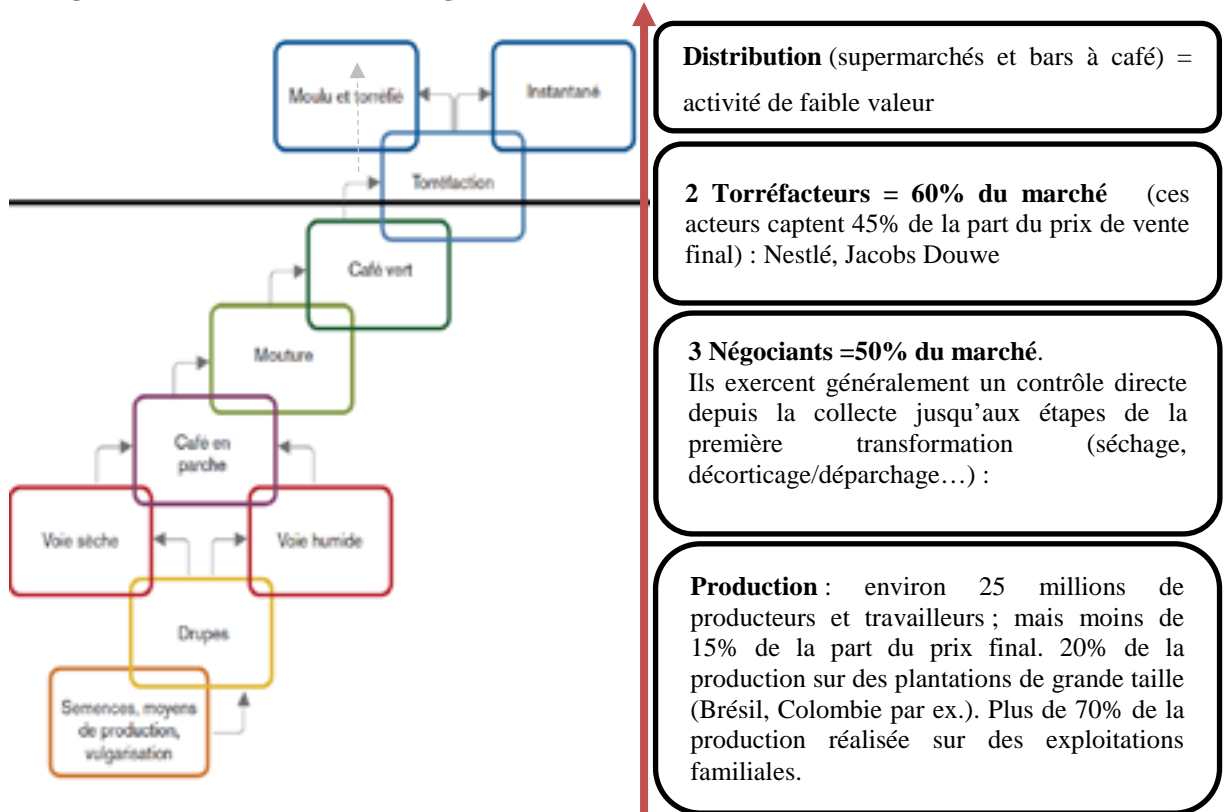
Moulu et torréfié

Instantané

Torréfaction

Café vert

Mouture

Café en parche

Voie sèche

Voie humide

Drupes

Semences, moyens de production, vulgarisation

**Distribution** (supermarchés et bars à café) = activité de faible valeur

**2 Torréfacteurs = 60% du marché** (ces acteurs captent 45% de la part du prix de vente final) : Nestlé, Jacobs Douwe

**3 Négociants =50% du marché**.
Ils exercent généralement un contrôle directe depuis la collecte jusqu'aux étapes de la première transformation (séchage, décorticage/déparchage…) :

**Production** : environ 25 millions de producteurs et travailleurs ; mais moins de 15% de la part du prix final. 20% de la production sur des plantations de grande taille (Brésil, Colombie par ex.). Plus de 70% de la production réalisée sur des exploitations familiales.